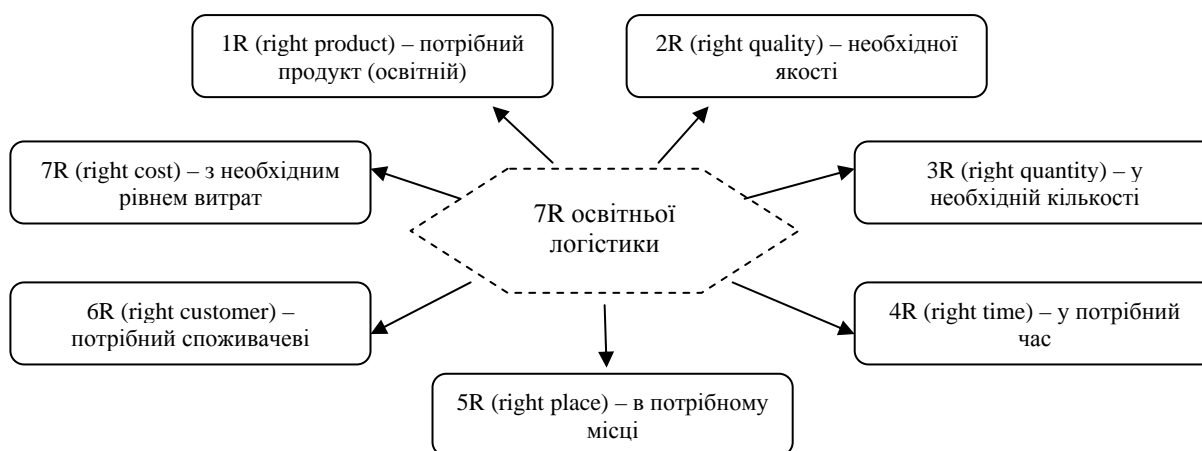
1R (right product) – потрібний продукт (освітній)

2R (right quality) – необхідної якості

7R (right cost) – з необхідним рівнем витрат

7R освітньої логістики

3R (right quantity) – у необхідній кількості

6R (right customer) – потрібний споживачеві

4R (right time) – у потрібний час

5R (right place) – в потрібному місці